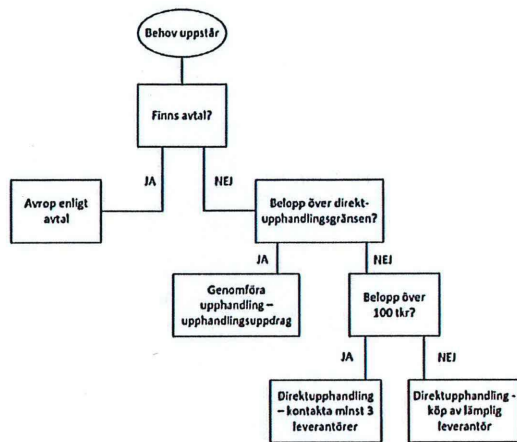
Behov uppstår

Finns avtal?

JA

NEJ

Avrop enligt avtal

Belopp över direktupphandlingsgränsen?

JA

NEJ

Genomföra upphandling – upphandlingsuppdrag

Belopp över 100 tkr?

JA

NEJ

Direktupphandling – kontakta minst 3 leverantörer

Direktupphandling – köp av lämplig leverantör